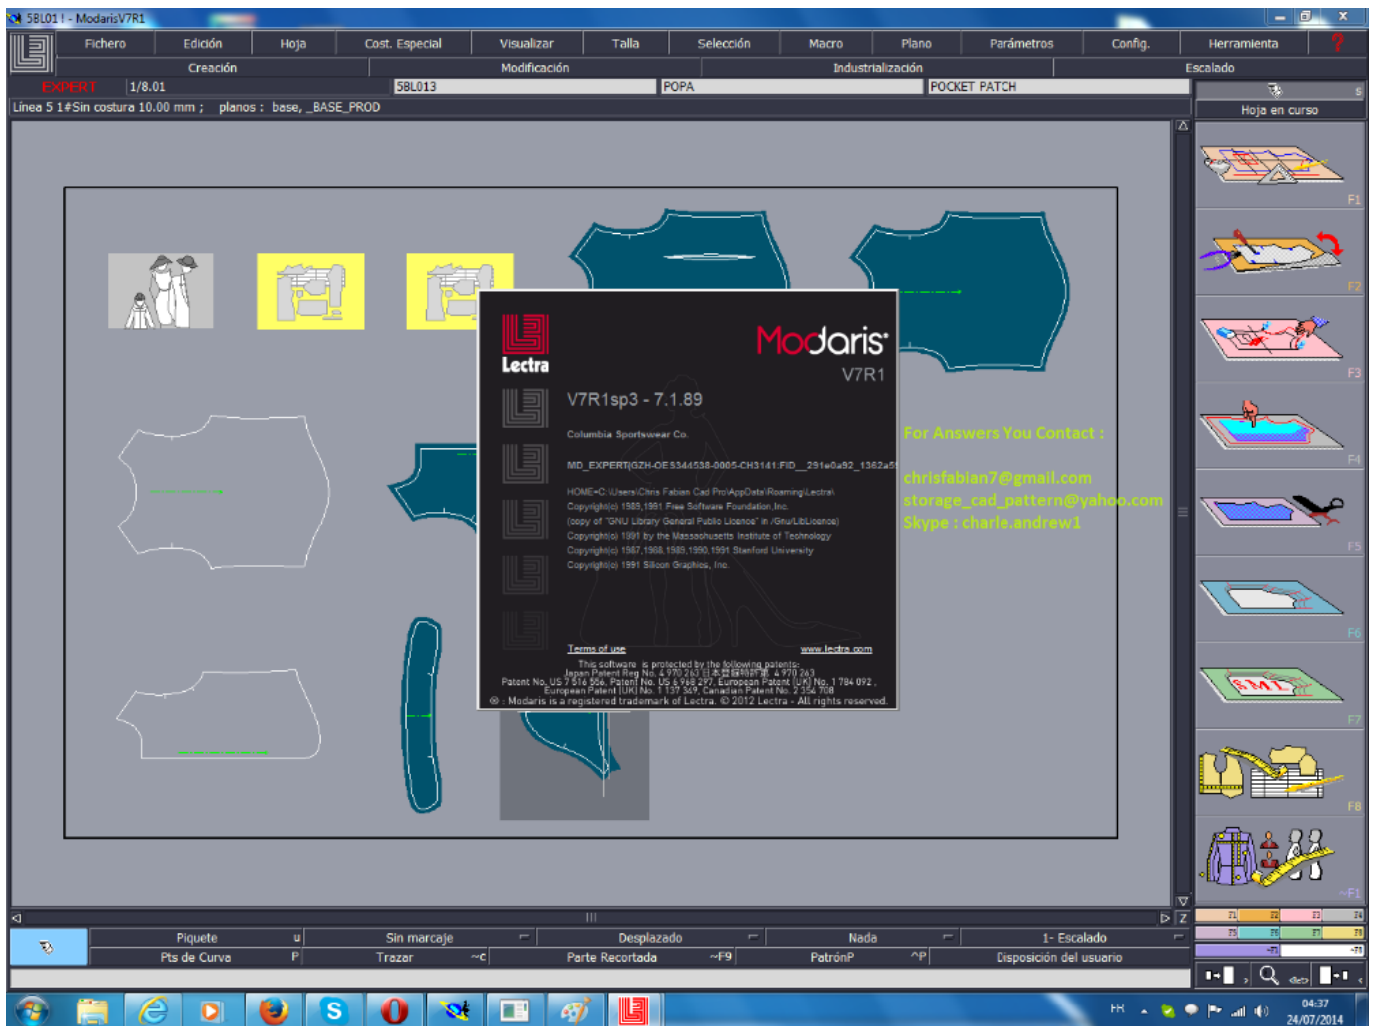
5BL01! - ModarisV7R1

Fichero | Edición | Hoja | Cost. Especial | Visualizar | Talla | Selección | Macro | Plano | Parámetros | Config. | Herramienta | ?

Creación | Modificación | Industrialización | Escalado

EXPERT | 1/8.01 | 5BL013 | POPA | POCKET PATCH

Línea 5 1#Sin costura 10.00 mm ; planos : base, _BASE_PROD

Hoja en curso

F1 F2 F3 F4 F5 F6 F7 F8 ~F1

Lectra

Modaris
V7R1

V7R1sp3 - 7.1.89

Columbia Sportswear Co.

MD_EXPERT|GZH-OE5344538-0005-CH3141:FID__291e0a92_1362a5

HOME=C:\Users\Chris Fabian Cad Pro\AppData\Roaming\Lectra\
Copyright(c) 1989,1991 Free Software Foundation,Inc.
(copy of "GNU Library General Public Licence" in /Gnu/LibLicence)
Copyright(c) 1991 by the Massachusetts Institute of Technology
Copyright(c) 1987,1988,1989,1990,1991 Stanford University
Copyright(c) 1991 Silicon Graphics, Inc.

Terms of use
www.lectra.com

This software is protected by the following patents:
Japan Patent Reg No. 4 970 263 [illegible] 4 970 263
Patent No. US 7 516 556, Patent No. US 6 968 297, European Patent (UK) No. 1 784 092 ,
European Patent (UK) No. 1 137 369, Canadian Patent No. 2 354 708
® : Modaris is a registered trademark of Lectra. © 2012 Lectra - All rights reserved.

For Answers You Contact :

chrisfabian7@gmail.com
storage_cad_pattern@yahoo.com
Skype : charle.andrew1

Piquete u | Sin marcaje | Desplazado | Nada | 1- Escalado
Pts de Curva P | Trazar ~c | Parte Recortada ~F9 | PatrónP ^P | Disposición del usuario

FR
04:37
24/07/2014